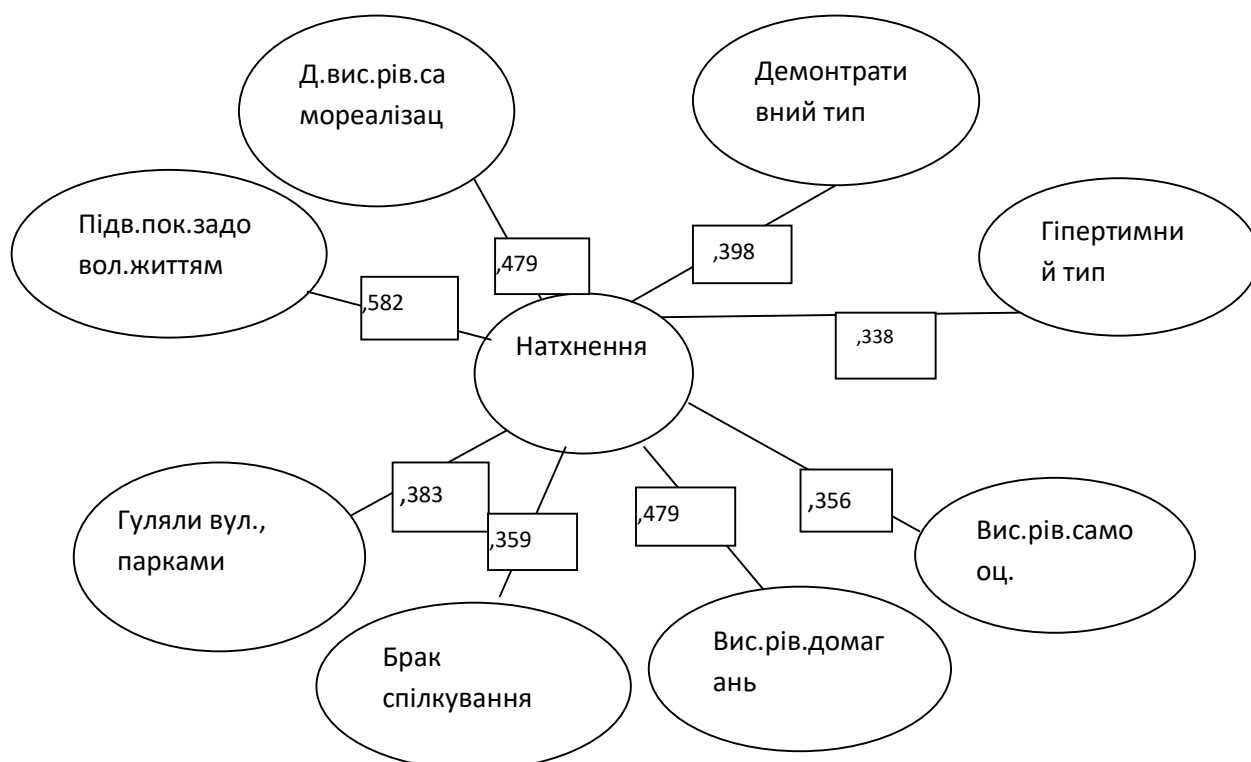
Д.вис.рів.самореалізац

Демонтративний тип

Підв.пок.задовол.життям

,479

,398

Гіпертимний тип

,582

,338

Натхнення

,383

,359

,479

,356

Гуляли вул., парками

Вис.рів.самооц.

Брак спілкування

Вис.рів.домагань